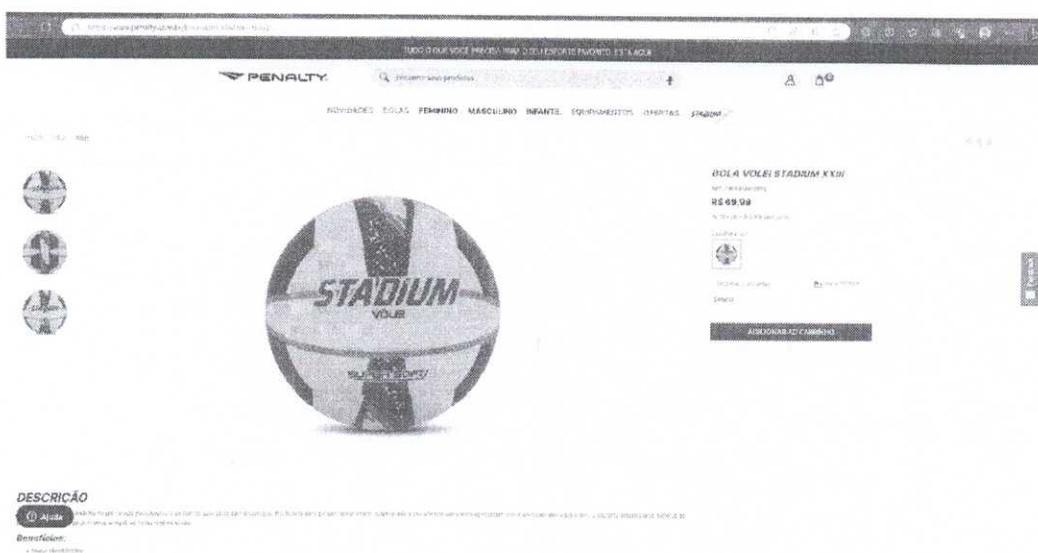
TUDO O QUE VOCÊ PRECISA PARA O SEU ESPORTE FAVORITO ESTÁ AQUI

PENALTY

Encontre seus produtos

NOVIDADES BOLAS FEMININO MASCULINO INFANTIL EQUIPAMENTOS OFERTAS

BOLA VOLEI STADIUM XXIII

R$ 69,99

STADIUM

VOLEI

ADICIONAR AO CARRINHO

DESCRIÇÃO

Ajuda

Benefícios:

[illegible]